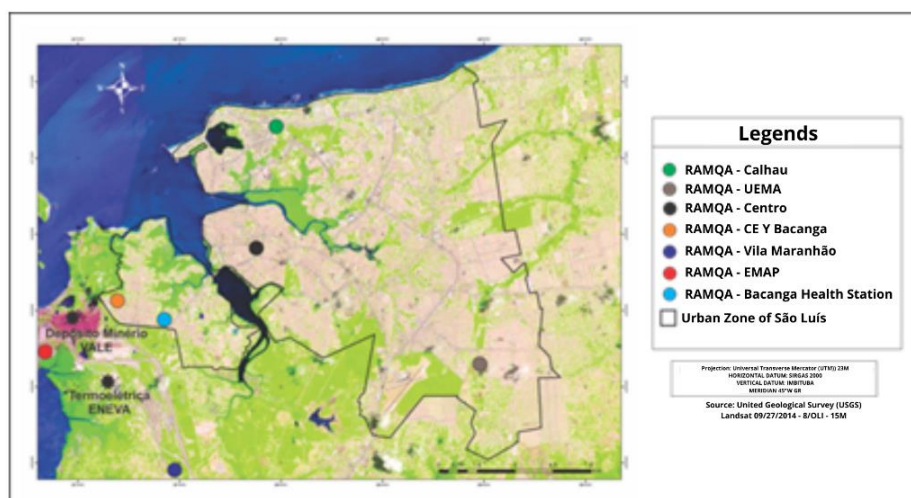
Legends

RAMQA - Calhau
RAMQA - UEMA
RAMQA - Centro
RAMQA - CE Y Bacanga
RAMQA - Vila Maranhão
RAMQA - EMAP
RAMQA - Bacanga Health Station
Urban Zone of São Luís

Projection: Universal Transverse Mercator (UTM) 23M
HORIZONTAL DATUM: SIRGAS 2000
VERTICAL DATUM: IMBITUBA
MERIDIAN 45°W GR

Source: United Geological Survey (USGS)
Landsat 09/27/2014 - 8/OLI - 15M

Depósito Minério VALE

Termoelétrica ENEVA

N